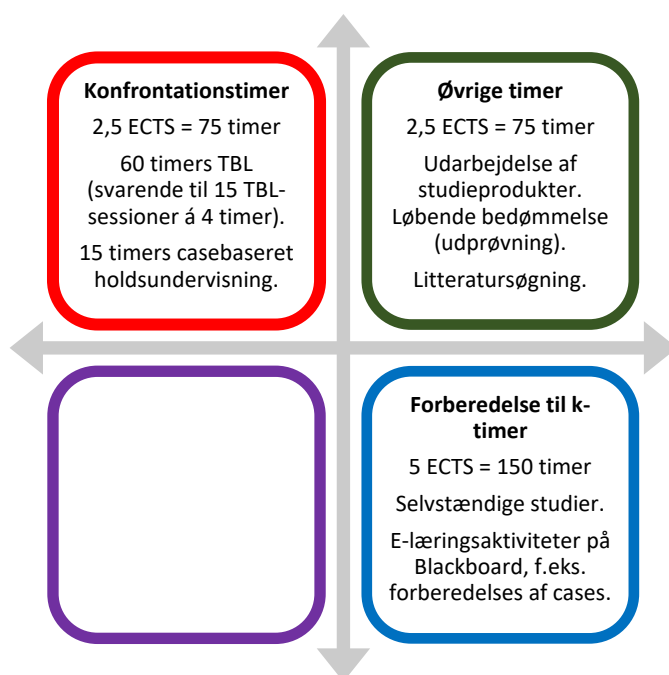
Konfrontationstimer

2,5 ECTS = 75 timer

60 timers TBL (svarende til 15 TBL-sessioner á 4 timer).

15 timers casebaseret holdsundervisning.

Øvrige timer

2,5 ECTS = 75 timer

Udarbejdelse af studieprodukter. Løbende bedømmelse (udprøvning).

Litteratursøgning.

Forberedelse til k-timer

5 ECTS = 150 timer

Selvstændige studier.

E-læringsaktiviteter på Blackboard, f.eks. forberedelses af cases.